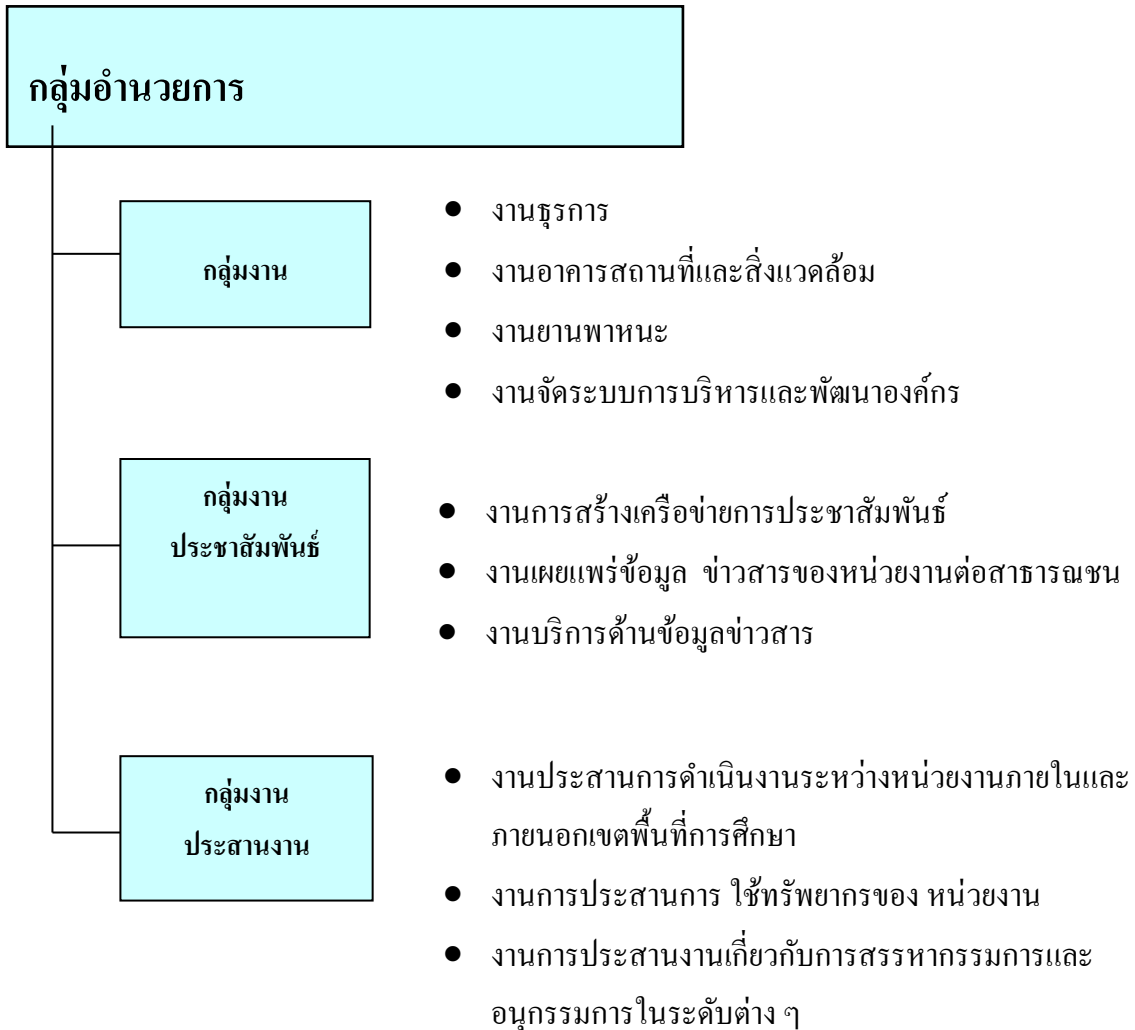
กลุ่มอำนวยการ

กลุ่มงาน

- งานธุรการ
- งานอาคารสถานที่และสิ่งแวดล้อม
- งานยานพาหนะ
- งานจัดระบบการบริหารและพัฒนาองค์กร

กลุ่มงาน ประชาสัมพันธ์

- งานการสร้างเครือข่ายการประชาสัมพันธ์
- งานเผยแพร่ข้อมูล ข่าวสารของหน่วยงานต่อสาธารณชน
- งานบริการด้านข้อมูลข่าวสาร

กลุ่มงาน ประสานงาน

- งานประสานการดำเนินงานระหว่างหน่วยงานภายในและภายนอกเขตพื้นที่การศึกษา
- งานการประสานการ ใช้ทรัพยากรของ หน่วยงาน
- งานการประสานงานเกี่ยวกับการสรรหากรรมการและอนุกรรมการในระดับต่าง ๆ